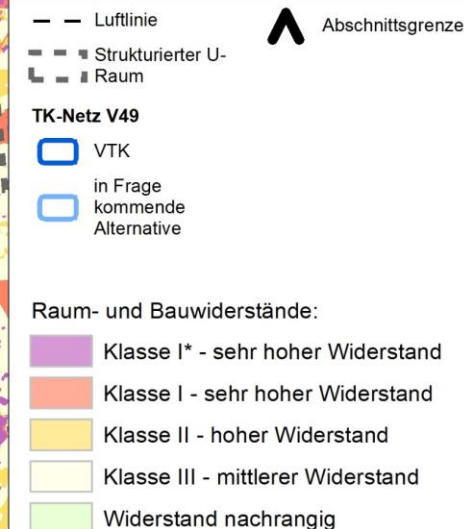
Luftlinie

Abschnittsgrenze

Strukturierter U-Raum

TK-Netz V49

VTK

in Frage kommende Alternative

Raum- und Bauwiderstände:

Klasse I* - sehr hoher Widerstand

Klasse I - sehr hoher Widerstand

Klasse II - hoher Widerstand

Klasse III - mittlerer Widerstand

Widerstand nachrangig